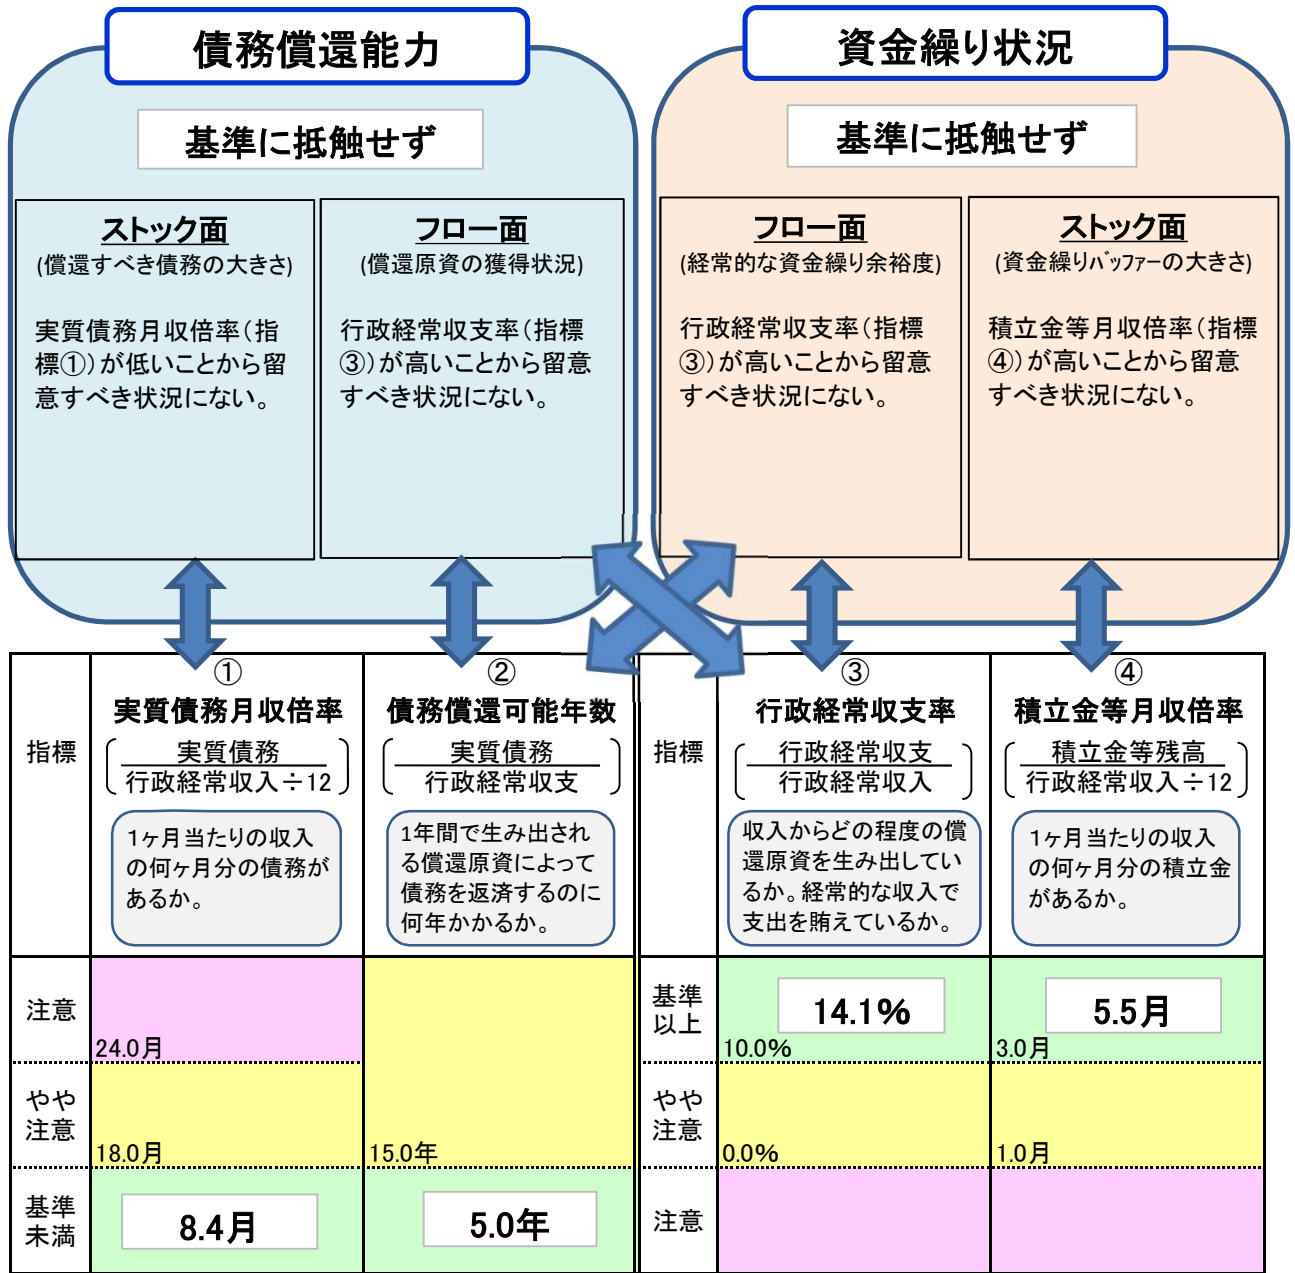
債務償還能力

基準に抵触せず

ストック面
(償還すべき債務の大きさ)

実質債務月収倍率(指標①)が低いことから留意すべき状況にない。

フロー面
(償還原資の獲得状況)

行政経常収支率(指標③)が高いことから留意すべき状況にない。

資金繰り状況

基準に抵触せず

フロー面
(経常的な資金繰り余裕度)

行政経常収支率(指標③)が高いことから留意すべき状況にない。

ストック面
(資金繰りバッファーの大きさ)

積立金等月収倍率(指標④)が高いことから留意すべき状況にない。

| 指標 | ① 実質債務月収倍率 $\left(\frac{実質債務}{行政経常収入÷12}\right)$ 1ヶ月当たりの収入の何ヶ月分の債務があるか。 | ② 債務償還可能年数 $\left(\frac{実質債務}{行政経常収支}\right)$ 1年間で生み出される償還原資によって債務を返済するのに何年かかるか。 | 指標 | ③ 行政経常収支率 $\left(\frac{行政経常収支}{行政経常収入}\right)$ 収入からどの程度の償還原資を生み出しているか。経常的な収入で支出を賄えているか。 | ④ 積立金等月収倍率 $\left(\frac{積立金等残高}{行政経常収入÷12}\right)$ 1ヶ月当たりの収入の何ヶ月分の積立金があるか。 |
|---|---|---|---|---|---|
| 注意 | 24.0月 | | 基準以上 | 14.1% 10.0% | 5.5月 3.0月 |
| やや注意 | 18.0月 | 15.0年 | やや注意 | 0.0% | 1.0月 |
| 基準未満 | 8.4月 | 5.0年 | 注意 | | |